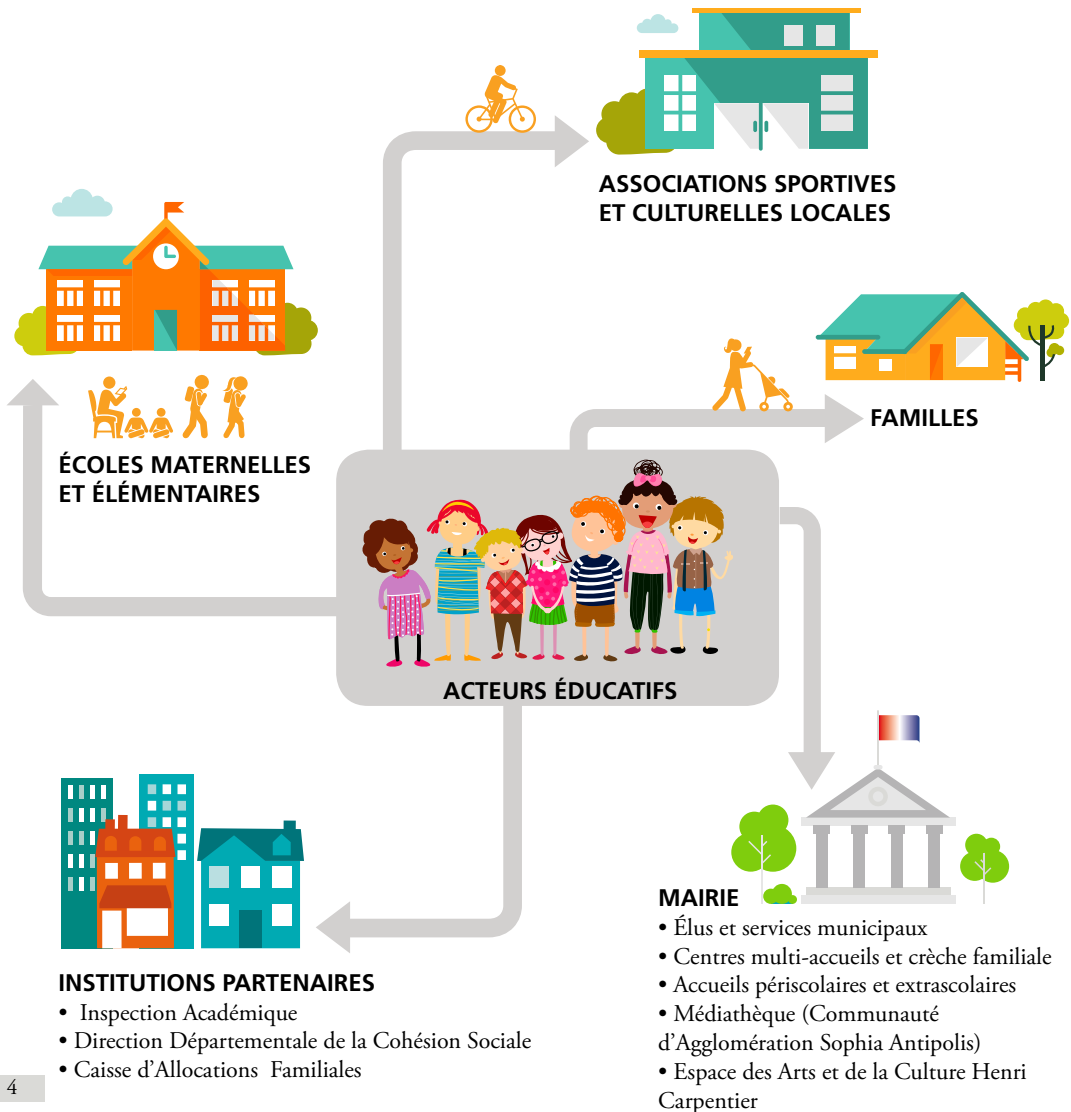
ASSOCIATIONS SPORTIVES ET CULTURELLES LOCALES

ÉCOLES MATERNELLES ET ÉLÉMENTAIRES

FAMILLES

ACTEURS ÉDUCATIFS

INSTITUTIONS PARTENAIRES
• Inspection Académique
• Direction Départementale de la Cohésion Sociale
• Caisse d'Allocations Familiales

MAIRIE
• Élus et services municipaux
• Centres multi-accueils et crèche familiale
• Accueils périscolaires et extrascolaires
• Médiathèque (Communauté d'Agglomération Sophia Antipolis)
• Espace des Arts et de la Culture Henri Carpentier

4